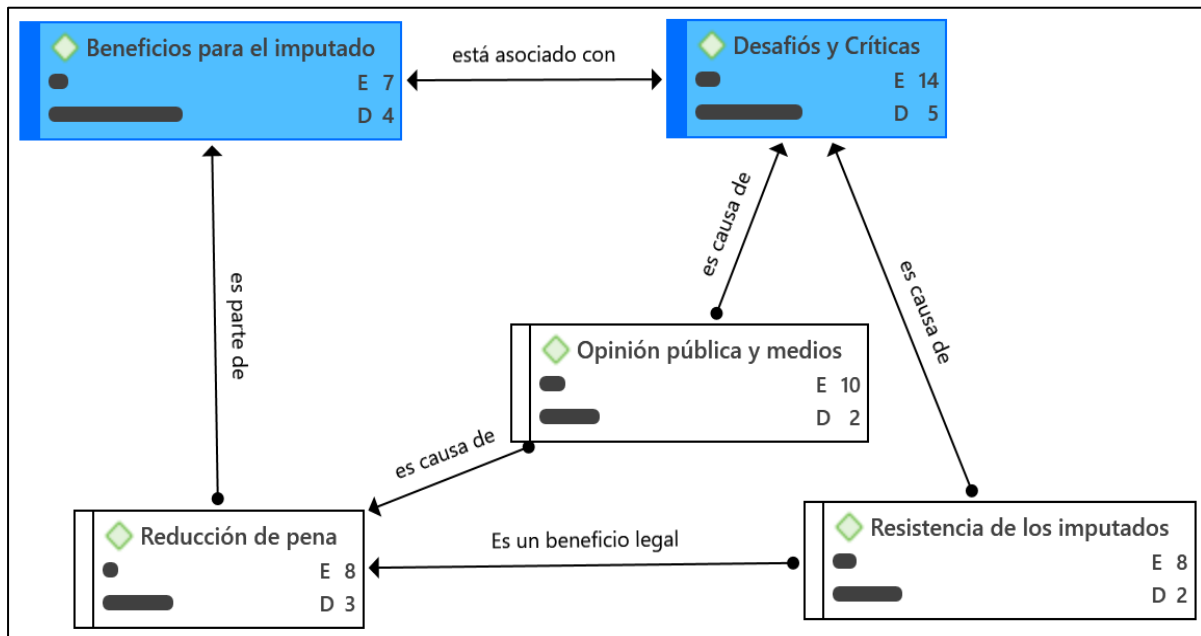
Beneficios para el imputado
E 7
D 4

está asociado con

Desafiós y Críticas
E 14
D 5

es causa de

es parte de

es causa de

Opinión pública y medios
E 10
D 2

es causa de

Reducción de pena
E 8
D 3

Es un beneficio legal

Resistencia de los imputados
E 8
D 2